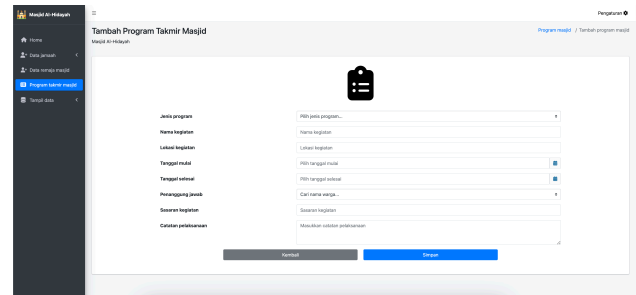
Masjid Al-Hidayah

Home
Data jamaah
Data remaja masjid
Program takmir masjid
Tampil data

≡

Pengaturan

Tambah Program Takmir Masjid
Masjid Al-Hidayah

Program masjid / Tambah program masjid

Jenis program
Pilih jenis program...

Nama kegiatan
Nama kegiatan

Lokasi kegiatan
Lokasi kegiatan

Tanggal mulai
Pilih tanggal mulai

Tanggal selesai
Pilih tanggal selesai

Penanggung jawab
Cari nama warga...

Sasaran kegiatan
Sasaran kegiatan

Catatan pelaksanaan
Masukkan catatan pelaksanaan

Kembali
Simpan